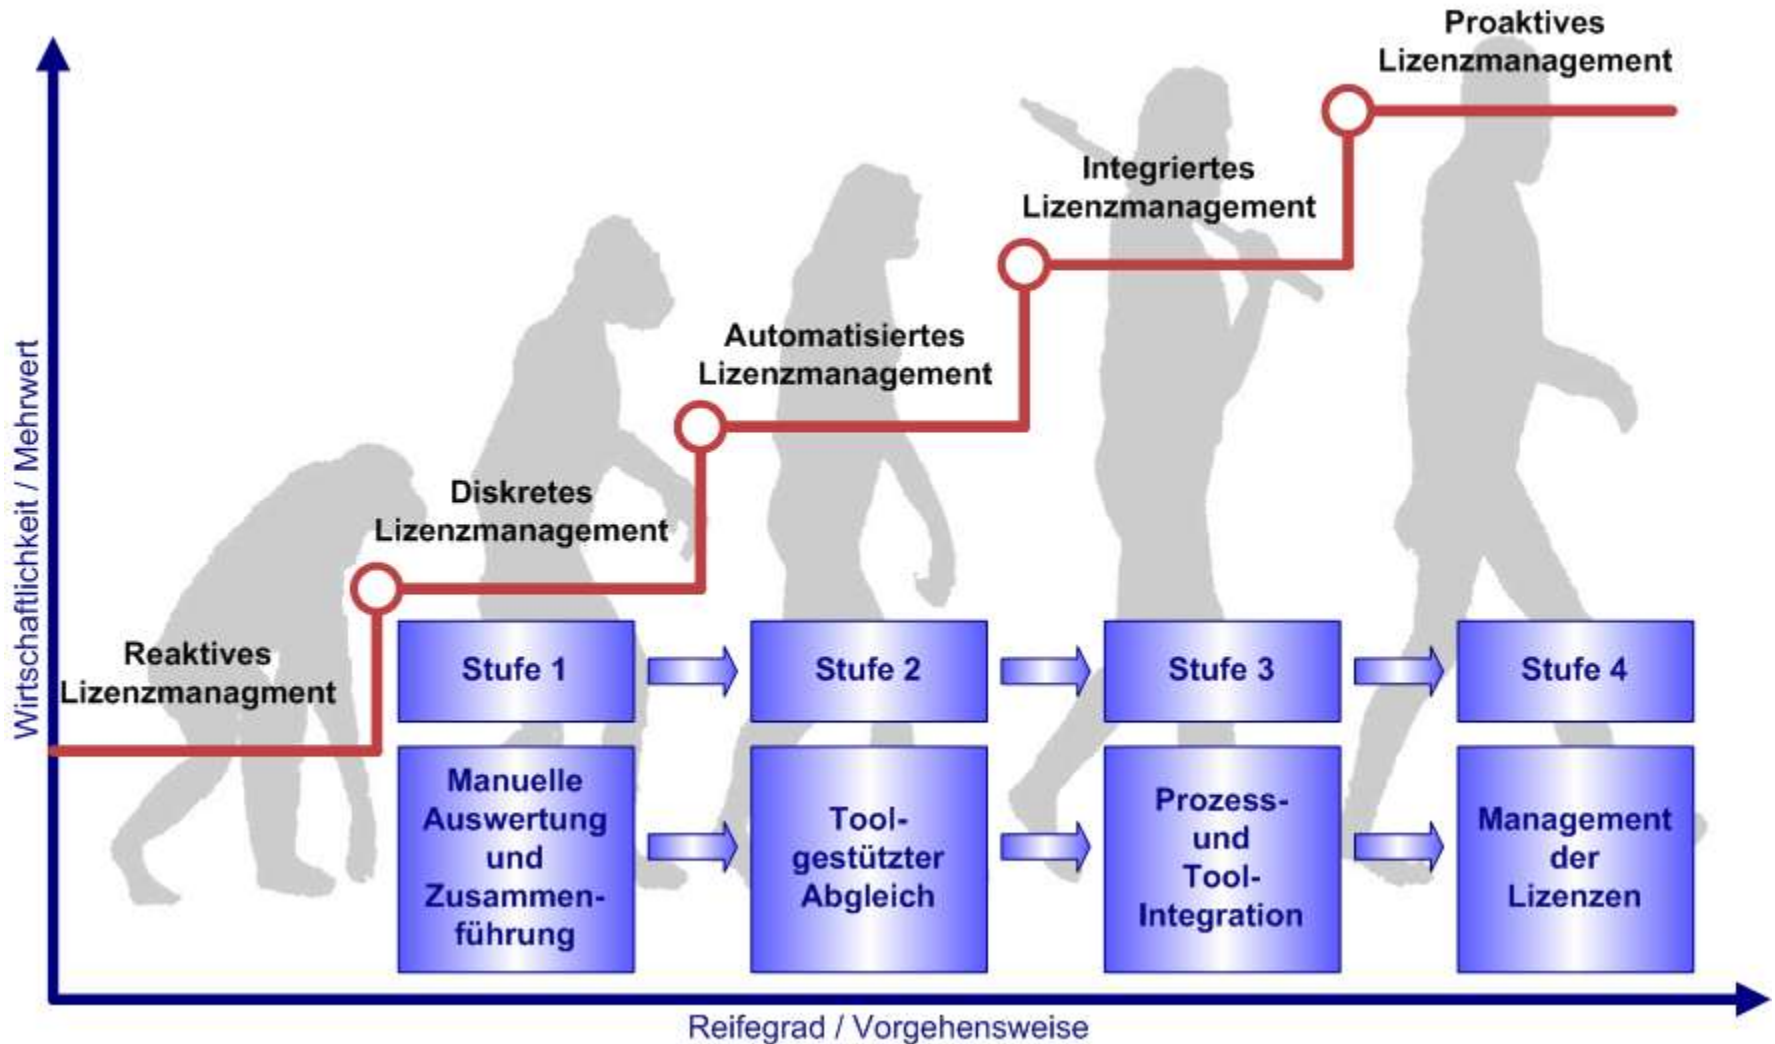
Wirtschaftlichkeit / Mehrwert

Proaktives Lizenzmanagement

Integriertes Lizenzmanagement

Automatisiertes Lizenzmanagement

Diskretes Lizenzmanagement

Reaktives Lizenzmanagment

Stufe 1

Stufe 2

Stufe 3

Stufe 4

Manuelle Auswertung und Zusammenführung

Tool-gestützter Abgleich

Prozess- und Tool-Integration

Management der Lizenzen

Reifegrad / Vorgehensweise